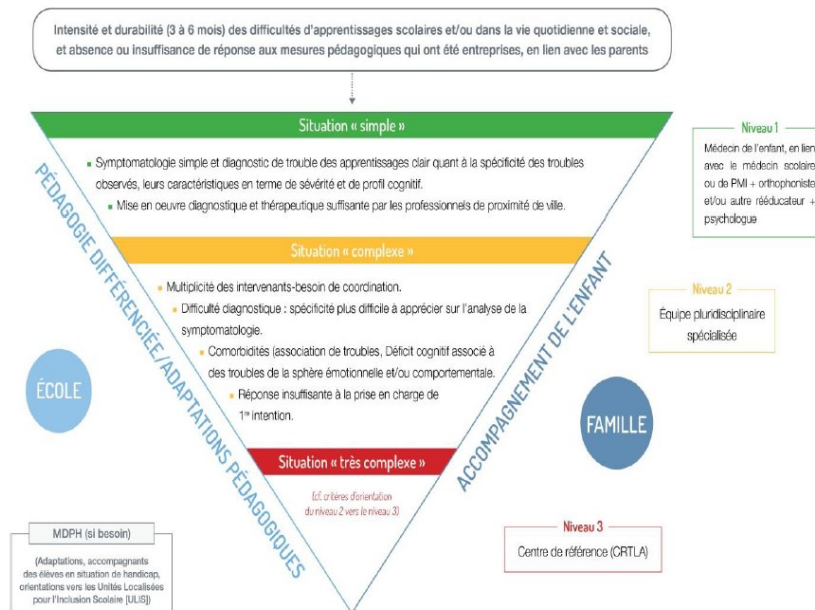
Intensité et durabilité (3 à 6 mois) des difficultés d'apprentissages scolaires et/ou dans la vie quotidienne et sociale, et absence ou insuffisance de réponse aux mesures pédagogiques qui ont été entreprises, en lien avec les parents

Situation « simple »

Symptomatologie simple et diagnostic de trouble des apprentissages clair quant à la spécificité des troubles observés, leurs caractéristiques en terme de sévérité et de profil cognitif.

Mise en oeuvre diagnostique et thérapeutique suffisante par les professionnels de proximité de ville.

Situation « complexe »

Multiplicité des intervenants-besoin de coordination.

Difficulté diagnostique : spécificité plus difficile à apprécier sur l'analyse de la symptomatologie.

Comorbidités (association de troubles, Déficit cognitif associé à des troubles de la sphère émotionnelle et/ou comportementale.

Réponse insuffisante à la prise en charge de 1$^{re}$ intention.

Situation « très complexe »

(cf. critères d'orientation du niveau 2 vers le niveau 3)

PÉDAGOGIE DIFFÉRENCIÉE/ADAPTATIONS PÉDAGOGIQUES

ACCOMPAGNEMENT DE L'ENFANT

ÉCOLE

FAMILLE

Niveau 1

Médecin de l'enfant, en lien avec le médecin scolaire ou de PMI + orthophoniste et/ou autre rééducateur + psychologue

Niveau 2

Équipe pluridisciplinaire spécialisée

Niveau 3

Centre de référence (CRTLA)

MDPH (si besoin)

(Adaptations, accompagnants des élèves en situation de handicap, orientations vers les Unités Localisées pour l'Inclusion Scolaire (ULIS))